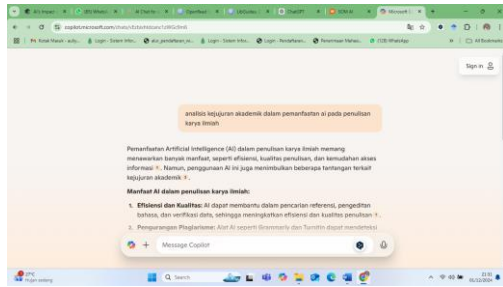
copilot.microsoft.com/chats/

Sign in

analisis kejujuran akademik dalam pemanfaatan ai pada penulisan karya ilmiah

Pemanfaatan Artificial Intelligence (AI) dalam penulisan karya ilmiah memang menawarkan banyak manfaat, seperti efisiensi, kualitas penulisan, dan kemudahan akses informasi. Namun, penggunaan AI ini juga menimbulkan beberapa tantangan terkait kejujuran akademik.

Manfaat AI dalam penulisan karya ilmiah:

1. Efisiensi dan Kualitas: AI dapat membantu dalam pencarian referensi, pengeditan bahasa, dan verifikasi data, sehingga meningkatkan efisiensi dan kualitas penulisan.

2. Pengurangan Plagiarisme: Alat AI seperti Grammarly dan Turnitin dapat mendeteksi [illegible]

Message Copilot

Q Search